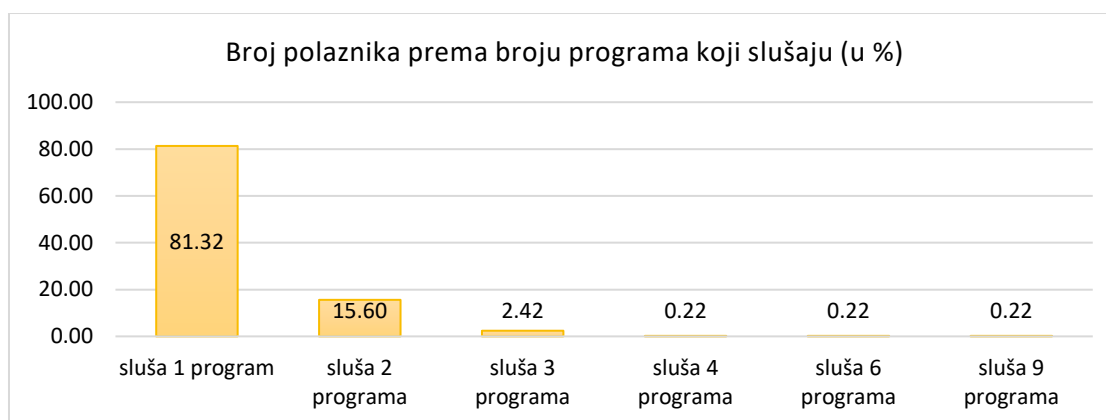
Broj polaznika prema broju programa koji slušaju (u %)

100.00
80.00
60.00
40.00
20.00
0.00

81.32
15.60
2.42
0.22
0.22
0.22

sluša 1 program
sluša 2 programa
sluša 3 programa
sluša 4 programa
sluša 6 programa
sluša 9 programa